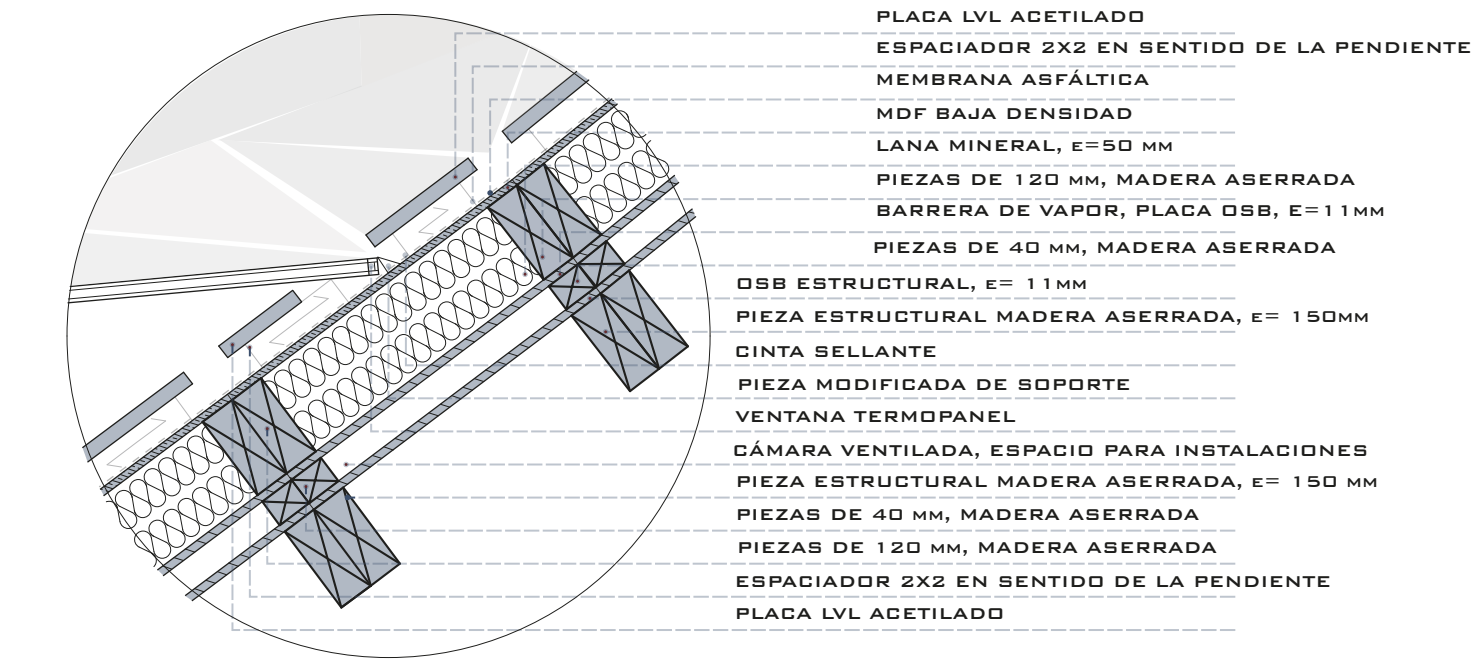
PLACA LVL ACETILADO
ESPACIADOR 2X2 EN SENTIDO DE LA PENDIENTE
MEMBRANA ASFÁLTICA
MDF BAJA DENSIDAD
LANA MINERAL, E=50 MM
PIEZAS DE 120 MM, MADERA ASERRADA
BARRERA DE VAPOR, PLACA OSB, E=11MM
PIEZAS DE 40 MM, MADERA ASERRADA
OSB ESTRUCTURAL, E= 11MM
PIEZA ESTRUCTURAL MADERA ASERRADA, E= 150MM
CINTA SELLANTE
PIEZA MODIFICADA DE SOPORTE
VENTANA TERMOPANEL
CÁMARA VENTILADA, ESPACIO PARA INSTALACIONES
PIEZA ESTRUCTURAL MADERA ASERRADA, E= 150 MM
PIEZAS DE 40 MM, MADERA ASERRADA
PIEZAS DE 120 MM, MADERA ASERRADA
ESPACIADOR 2X2 EN SENTIDO DE LA PENDIENTE
PLACA LVL ACETILADO